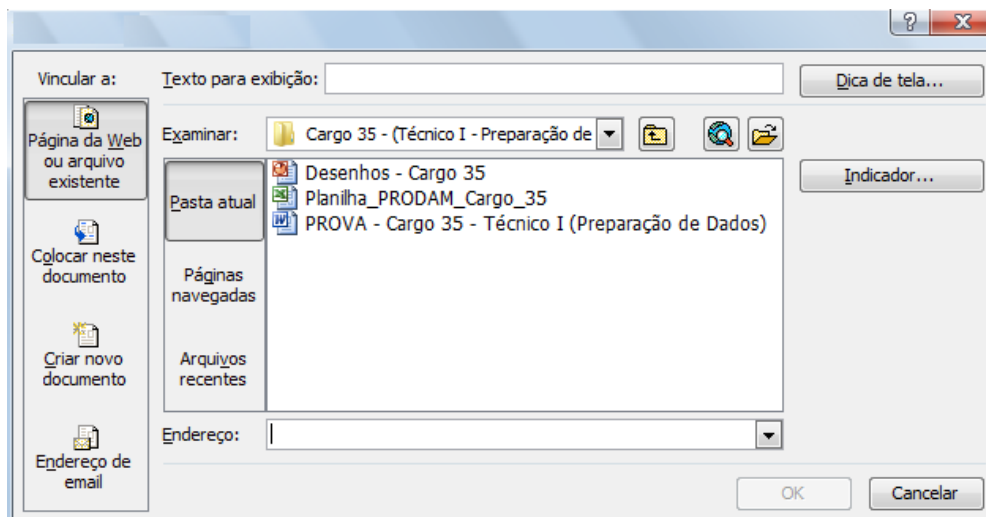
?

X

Vincular a:

Texto para exibição:

Dica de tela...

Página da Web ou arquivo existente

Examinar:

Cargo 35 - (Técnico I - Preparação de

Pasta atual

Desenhos - Cargo 35

Planilha_PRODAM_Cargo_35

PROVA - Cargo 35 - Técnico I (Preparação de Dados)

Indicador...

Colocar neste documento

Páginas navegadas

Criar novo documento

Arquivos recentes

Endereço:

Endereço de email

OK

Cancelar